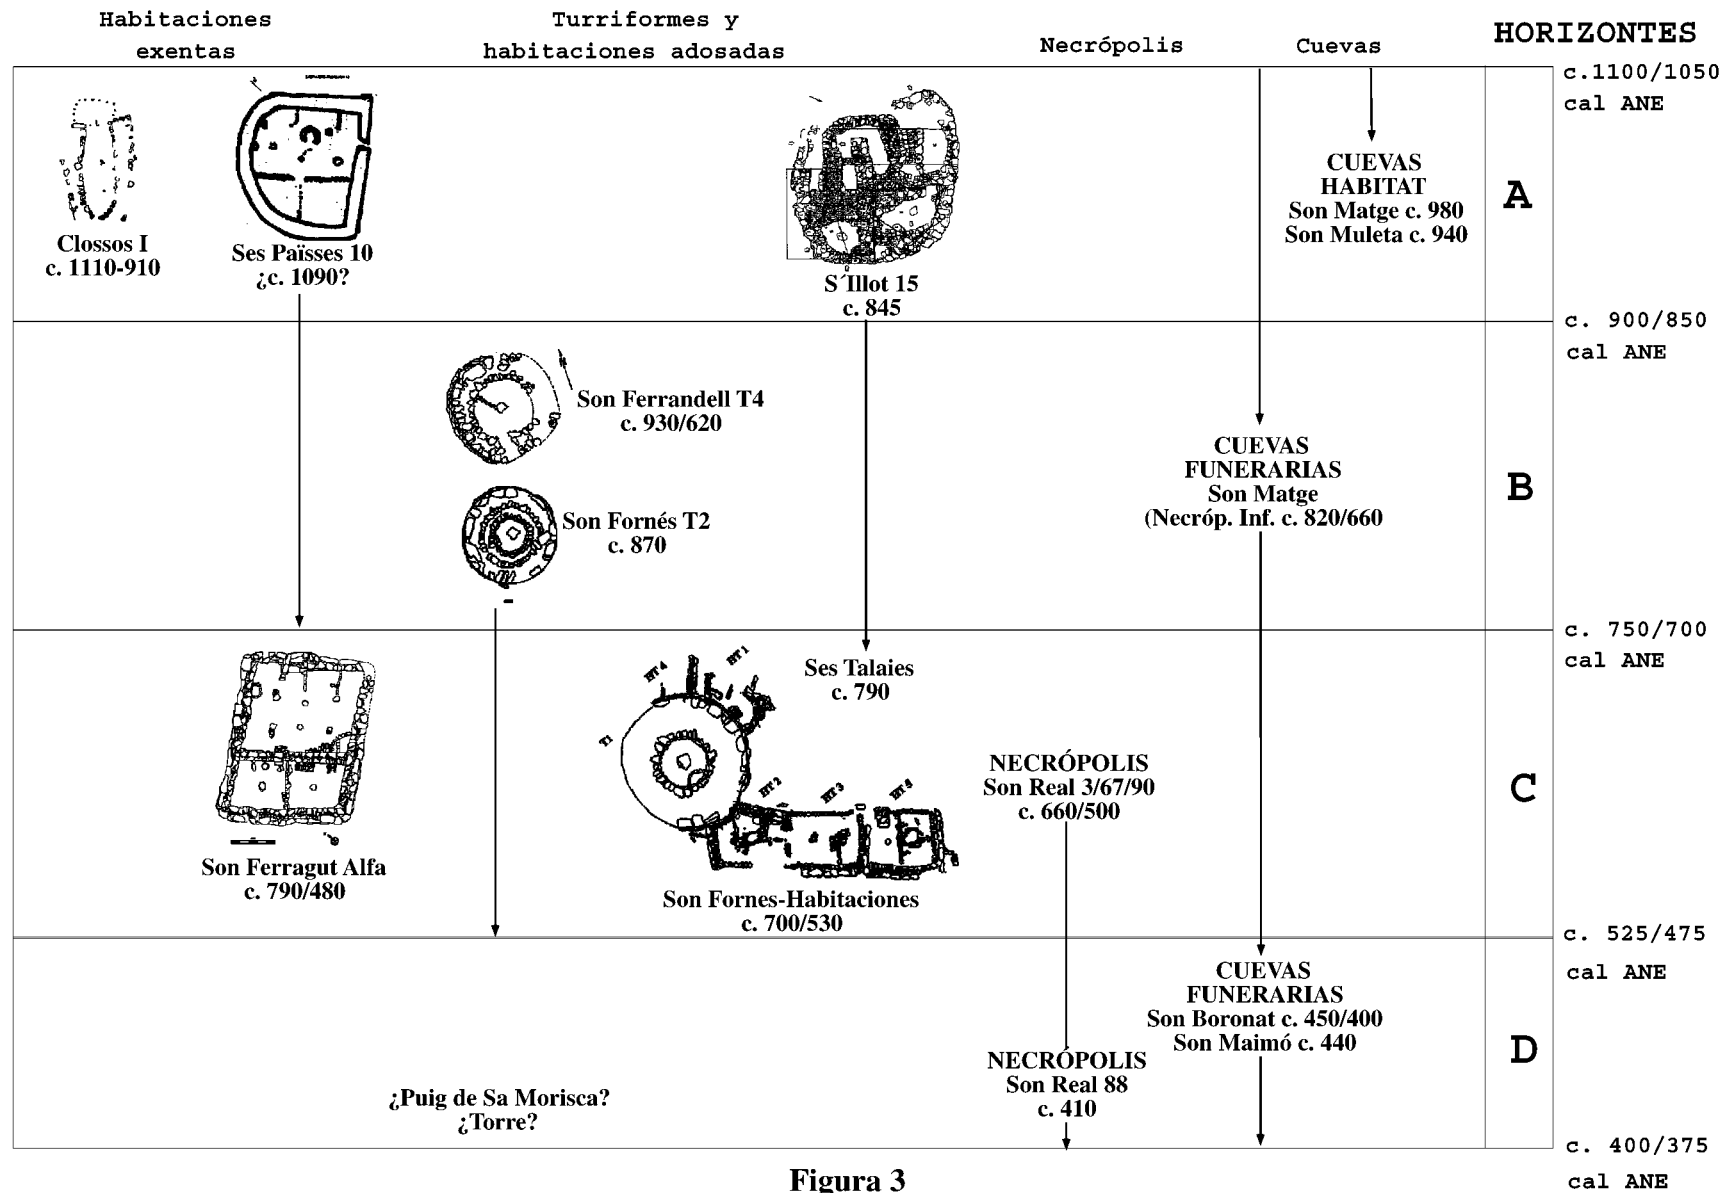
Habitaciones exentas | Turriformes y habitaciones adosadas | Necrópolis | Cuevas | HORIZONTES

c.1100/1050 cal ANE

Closos I
c. 1110-910

Ses Païsses 10
¿c. 1090?

S´Illot 15
c. 845

CUEVAS
HABITAT
Son Matge c. 980
Son Muleta c. 940

A

c. 900/850 cal ANE

Son Ferrandell T4
c. 930/620

Son Fornés T2
c. 870

CUEVAS
FUNERARIAS
Son Matge
(Necróp. Inf. c. 820/660

B

c. 750/700 cal ANE

Son Ferragut Alfa
c. 790/480

Ses Talaies
c. 790

HT 4 HT 1 T1 HT 2 HT 3 HT 5

Son Fornes-Habitaciones
c. 700/530

NECRÓPOLIS
Son Real 3/67/90
c. 660/500

C

c. 525/475 cal ANE

CUEVAS
FUNERARIAS
Son Boronat c. 450/400
Son Maimó c. 440

NECRÓPOLIS
Son Real 88
c. 410

¿Puig de Sa Morisca?
¿Torre?

D

c. 400/375 cal ANE

Figura 3